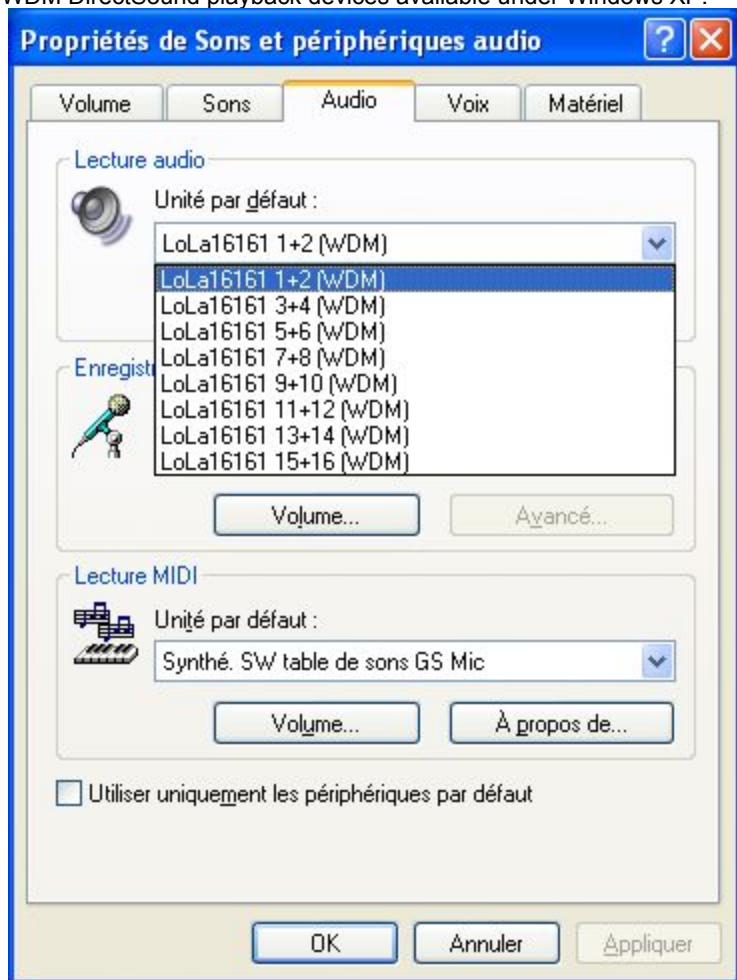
WDM DirectSound playback devices available under Windows XP:

Propriétés de Sons et périphériques audio

Volume | Sons | Audio | Voix | Matériel

Lecture audio

Unité par défaut :

LoLa16161 1+2 (WDM)

LoLa16161 1+2 (WDM)
LoLa16161 3+4 (WDM)
LoLa16161 5+6 (WDM)
LoLa16161 7+8 (WDM)
LoLa16161 9+10 (WDM)
LoLa16161 11+12 (WDM)
LoLa16161 13+14 (WDM)
LoLa16161 15+16 (WDM)

Enregist

Volume...

Avancé...

Lecture MIDI

Unité par défaut :

Synthé. SW table de sons GS Mic

Volume...

À propos de...

Utiliser uniquement les périphériques par défaut

OK

Annuler

Appliquer